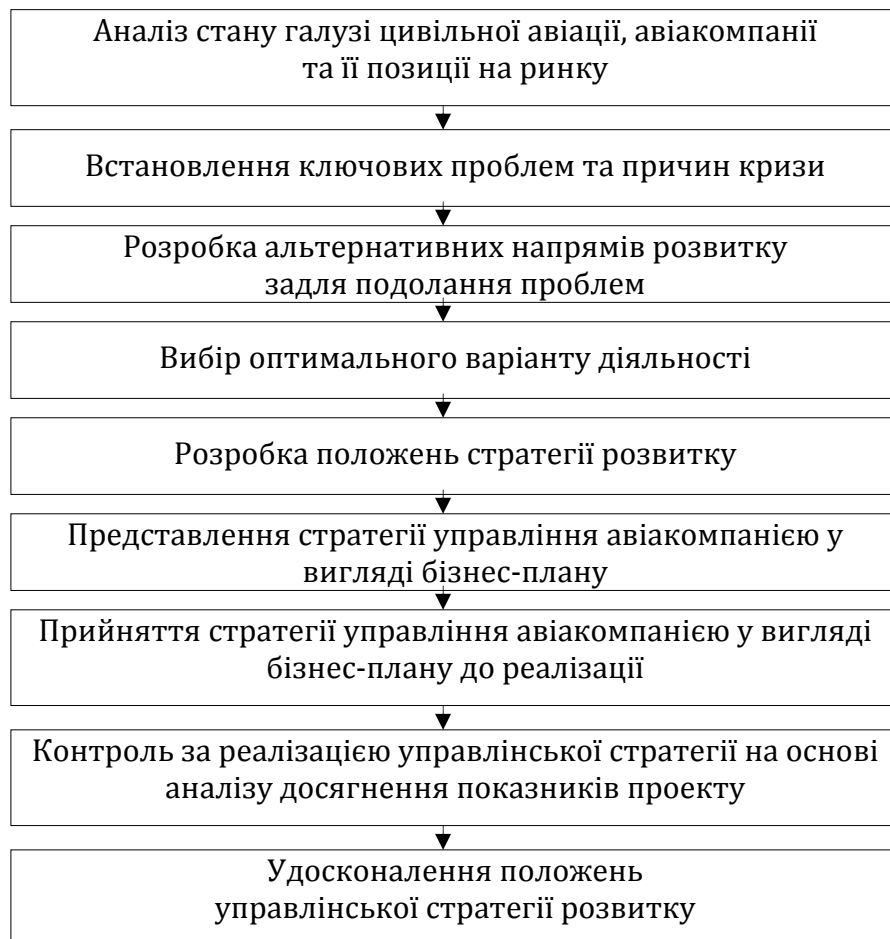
Аналіз стану галузі цивільної авіації, авіакомпанії та її позиції на ринку

Встановлення ключових проблем та причин кризи

Розробка альтернативних напрямів розвитку задля подолання проблем

Вибір оптимального варіанту діяльності

Розробка положень стратегії розвитку

Представлення стратегії управління авіакомпанією у вигляді бізнес-плану

Прийняття стратегії управління авіакомпанією у вигляді бізнес-плану до реалізації

Контроль за реалізацією управлінської стратегії на основі аналізу досягнення показників проекту

Удосконалення положень управлінської стратегії розвитку